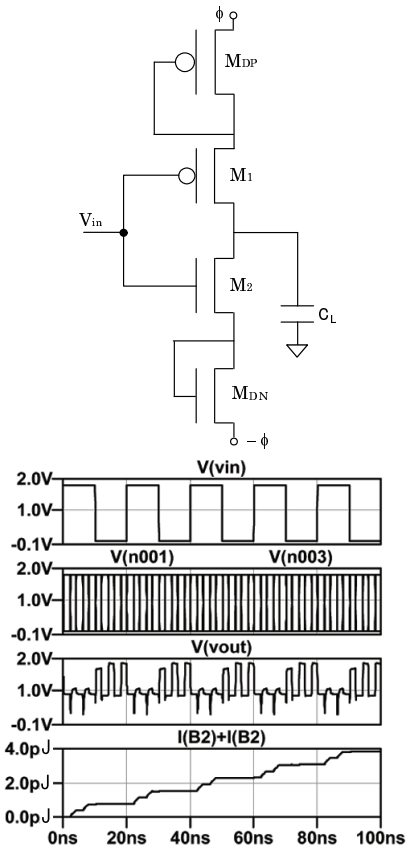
$\phi$

$M_{DP}$

$M_1$

$V_{in}$

$M_2$

$C_L$

$M_{DN}$

$-\phi$

V(vin)

2.0V

1.0V

-0.1V

V(n001) V(n003)

2.0V

1.0V

-0.1V

V(vout)

2.0V

1.0V

-0.1V

I(B2)+I(B2)

4.0pJ

2.0pJ

0.0pJ

0ns 20ns 40ns 60ns 80ns 100ns